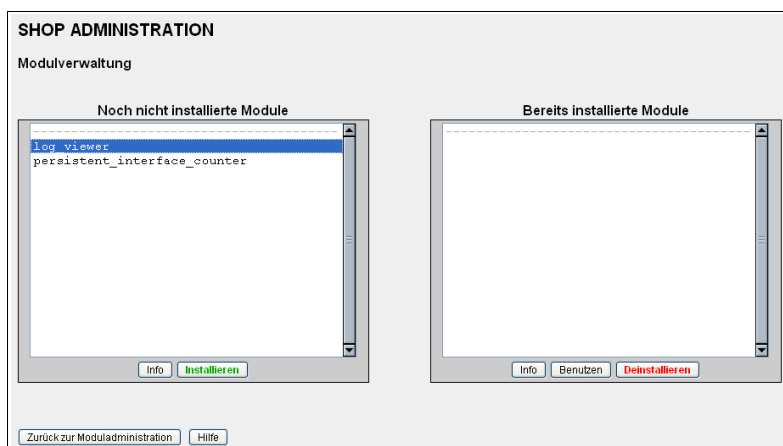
SHOP ADMINISTRATION

Modulverwaltung

Noch nicht installierte Module

log_viewer
persistent_interface_counter

Info Installieren

Bereits installierte Module

Info Benutzen Deinstallieren

Zurück zur Moduladministration Hilfe